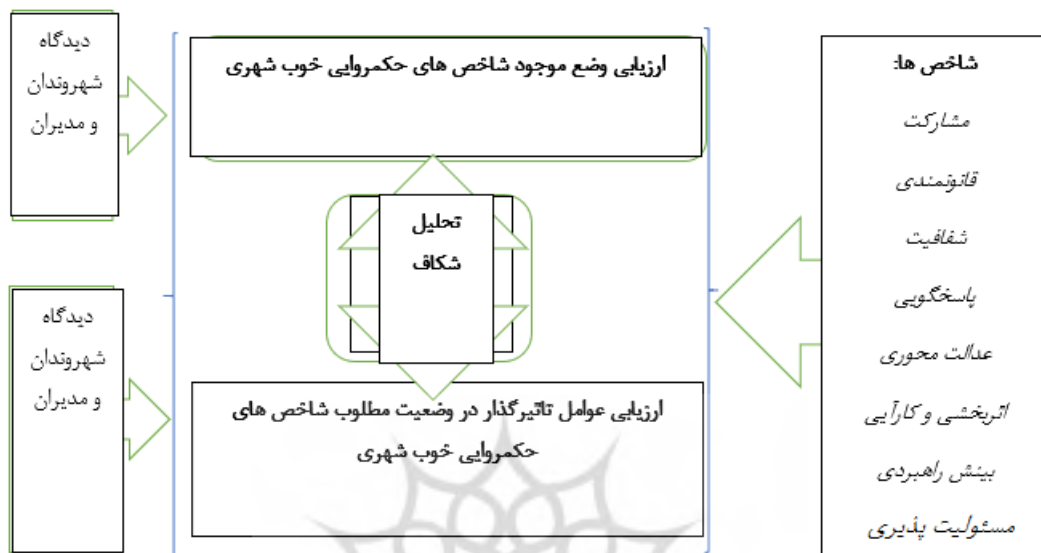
شاخص ها:
مشارکت
قانونمندی
شفافیت
پاسخگویی
عدالت محوری
اثربخشی و کارآیی
بینش راهبردی
مسئولیت پذیری

ارزیابی وضع موجود شاخص های حکمروایی خوب شهری

تحلیل شکاف

ارزیابی عوامل تاثیرگذار در وضعیت مطلوب شاخص های حکمروایی خوب شهری

دیدگاه شهروندان و مدیران

دیدگاه شهروندان و مدیران